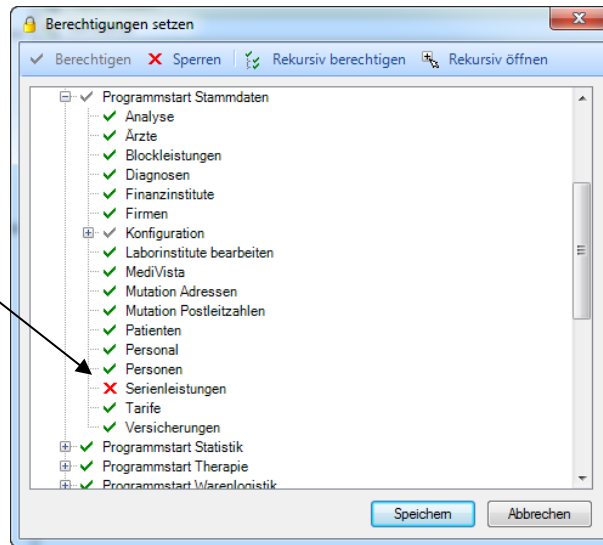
Berechtigungen setzen

Berechtigen Sperren Rekursiv berechtigen Rekursiv öffnen

Programmstart Stammdaten
Analyse
Ärzte
Blockleistungen
Diagnosen
Finanzinstitute
Firmen
Konfiguration
Laborinstitute bearbeiten
MediVista
Mutation Adressen
Mutation Postleitzahlen
Patienten
Personal
Personen
Serienleistungen
Tarife
Versicherungen
Programmstart Statistik
Programmstart Therapie
Programmstart Warenlogistik

Speichern Abbrechen